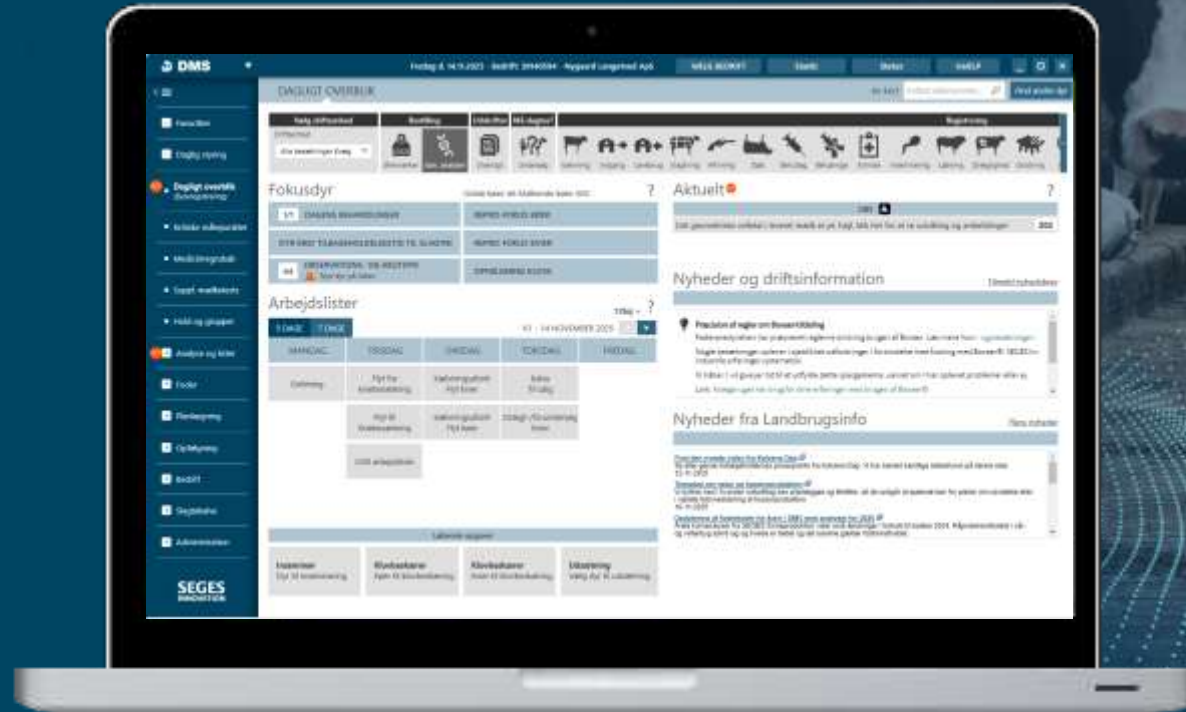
DMS

Fredag d. 14.11.2025 · Bedrift: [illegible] · Nygaard Langemad ApS

DAGLIGT OVERBLIK

Fokusdyr

DAGENS BEHANDLINGER

OBSERVATIONER TIL OPFØLGNING

Arbejdslister

MANDAG

TIRSDAG

ONSDAG

TORSDAG

FREDAG

Aktuelt

Nyheder og driftsinformation

Nyheder fra Landbrugsinfo

SEGES
INNOVATION